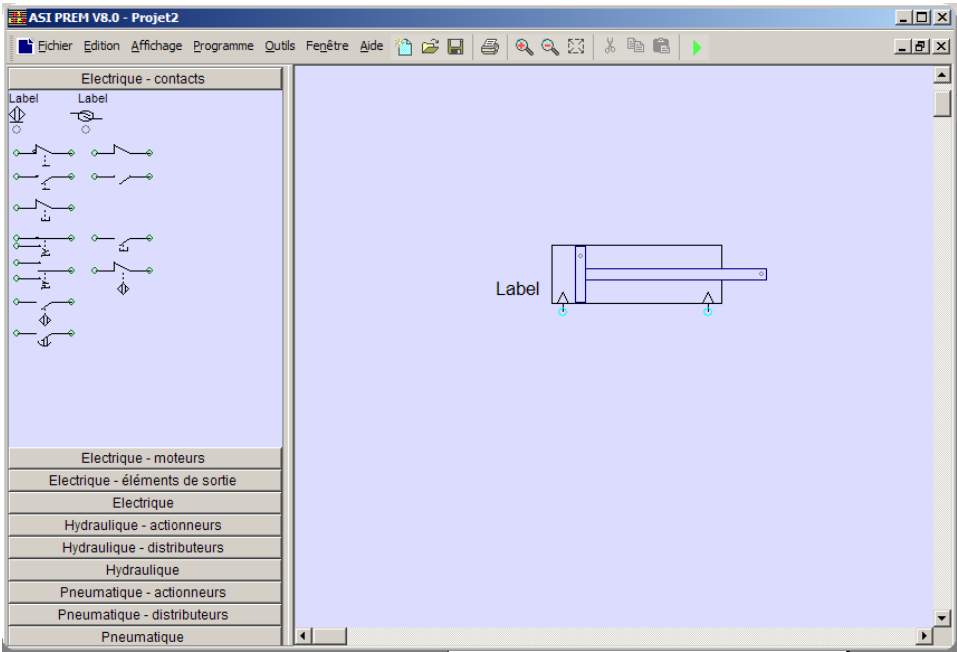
ASI PREM V8.0 - Projet2

Fichier Edition Affichage Programme Outils Fenêtre Aide

Electrique - contacts

Label Label

Label

Electrique - moteurs
Electrique - éléments de sortie
Electrique
Hydraulique - actionneurs
Hydraulique - distributeurs
Hydraulique
Pneumatique - actionneurs
Pneumatique - distributeurs
Pneumatique